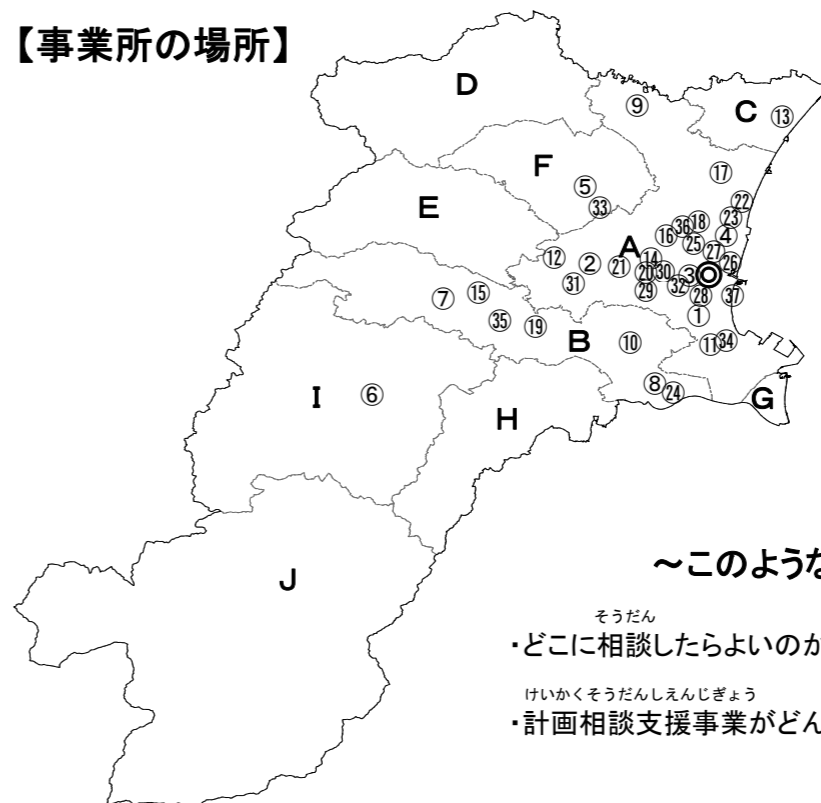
【事業所の場所】

D

⑨

C ⑬

F

⑰

⑤

E

㉝

㉒

⑯㊱⑱㉓

㉕④

A

⑭㉗

⑫ ② ㉑ ⑳㉚ ③ ◎ ㉖

㉛

㉙ ㉜ ㉘ ㊲

⑦ ⑮

①

㉟ ⑲

B ⑩ ⑪㉞

⑧㉔

I ⑥

G

H

J

～このような

・どこに相談（そうだん）したらよいのか

・計画相談支援事業（けいかくそうだんしえんじぎょう）がどん